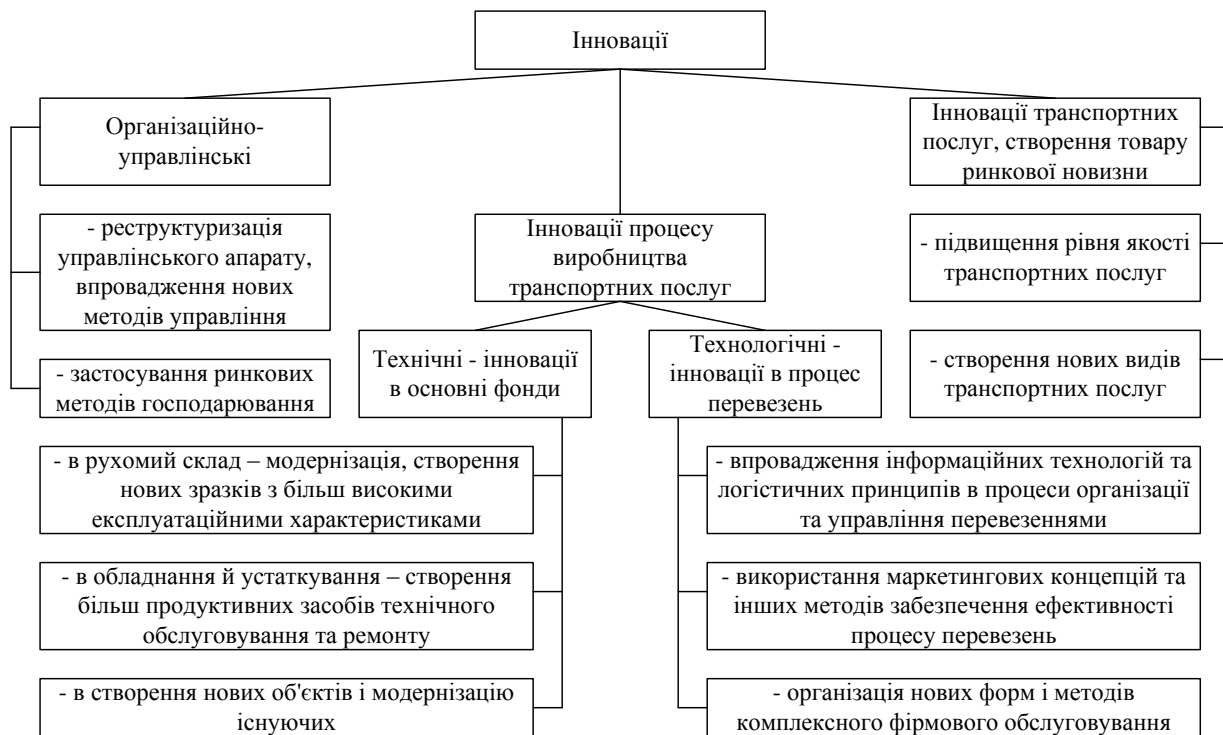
Інновації

Організаційно-управлінські

- реструктуризація управлінського апарату, впровадження нових методів управління

- застосування ринкових методів господарювання

Інновації процесу виробництва транспортних послуг

Технічні - інновації в основні фонди

Технологічні - інновації в процес перевезень

Інновації транспортних послуг, створення товару ринкової новизни

- підвищення рівня якості транспортних послуг

- створення нових видів транспортних послуг

- в рухомий склад – модернізація, створення нових зразків з більш високими експлуатаційними характеристиками

- в обладнання й устаткування – створення більш продуктивних засобів технічного обслуговування та ремонту

- в створення нових об'єктів і модернізацію існуючих

- впровадження інформаційних технологій та логістичних принципів в процеси організаці та управління перевезеннями

- використання маркетингових концепцій та інших методів забезпечення ефективності процесу перевезень

- організація нових форм і методів комплексного фірмового обслуговування